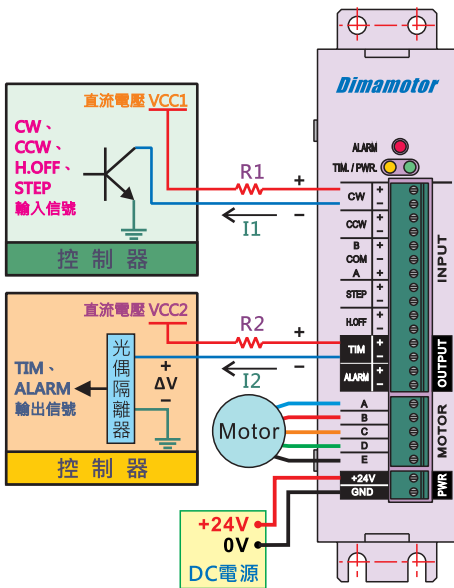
Dimamotor

ALARM
TIM. / PWR.

直流電壓 VCC1
CW、
CCW、
H.OFF、
STEP
輸入信號

R1
+
−
I1

控 制 器

CW
CCW
B
COM
A
STEP
H.OFF
INPUT

直流電壓 VCC2
R2
+
−
I2

TIM、
ALARM
輸出信號
光偶隔離器
+
ΔV
−

TIM
ALARM
OUTPUT

控 制 器

Motor
A
B
C
D
E
MOTOR

+24V
GND
PWR

+24V
0V
DC電源